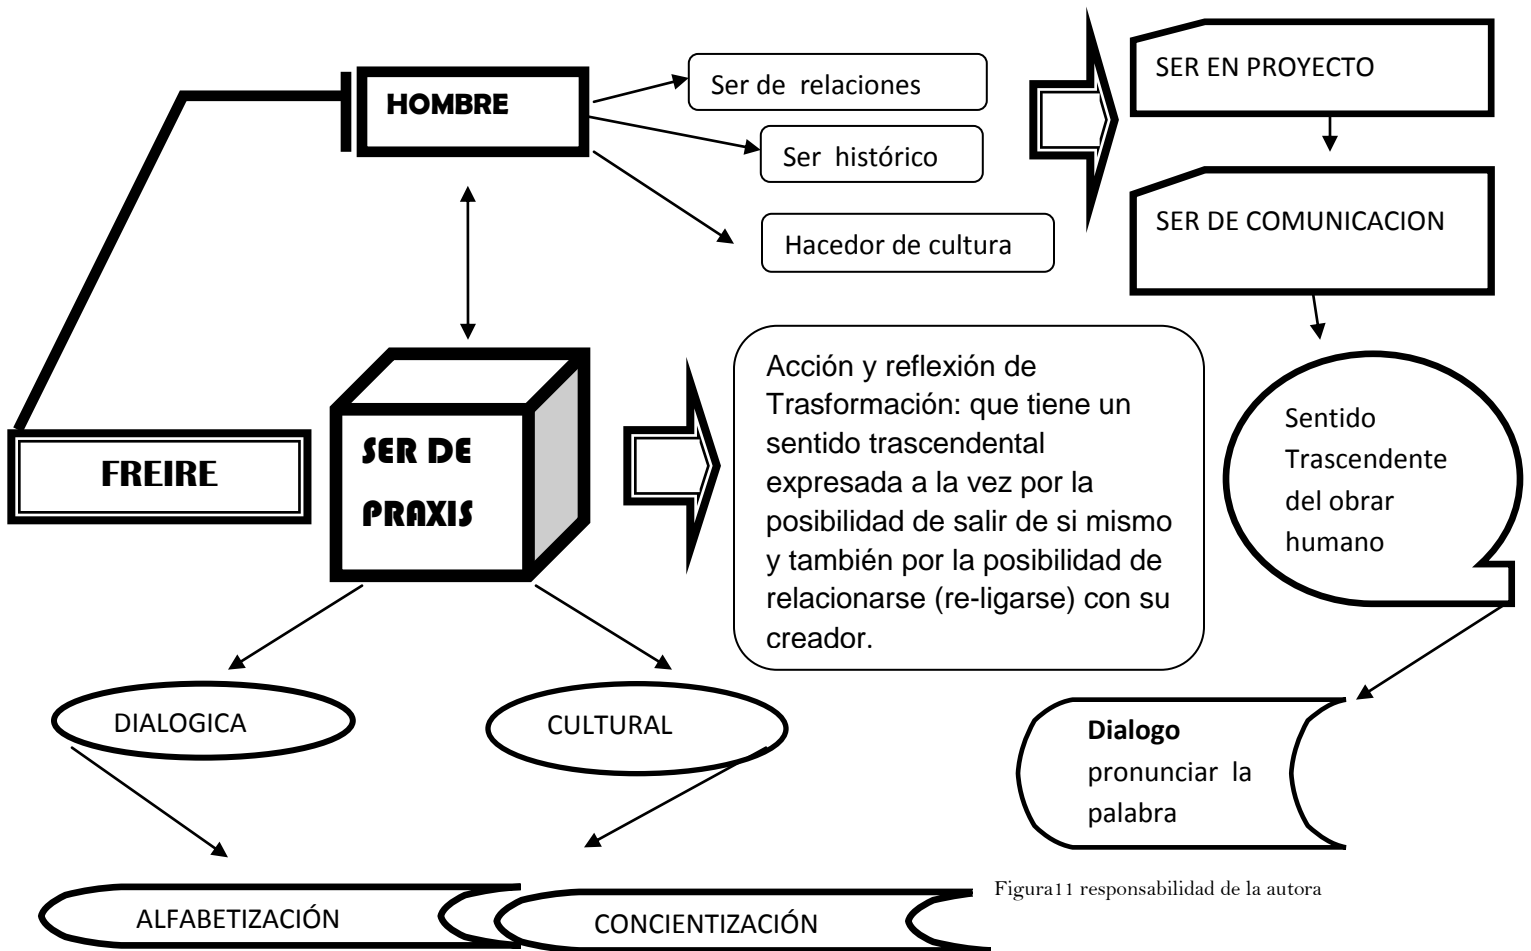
HOMBRE

Ser de relaciones

Ser histórico

Hacedor de cultura

SER EN PROYECTO

SER DE COMUNICACION

FREIRE

SER DE PRAXIS

Acción y reflexión de Trasformación: que tiene un sentido trascendental expresada a la vez por la posibilidad de salir de si mismo y también por la posibilidad de relacionarse (re-ligarse) con su creador.

Sentido Trascendente del obrar humano

DIALOGICA

CULTURAL

**Dialogo** pronunciar la palabra

ALFABETIZACIÓN

CONCIENTIZACIÓN

Figura11 responsabilidad de la autora